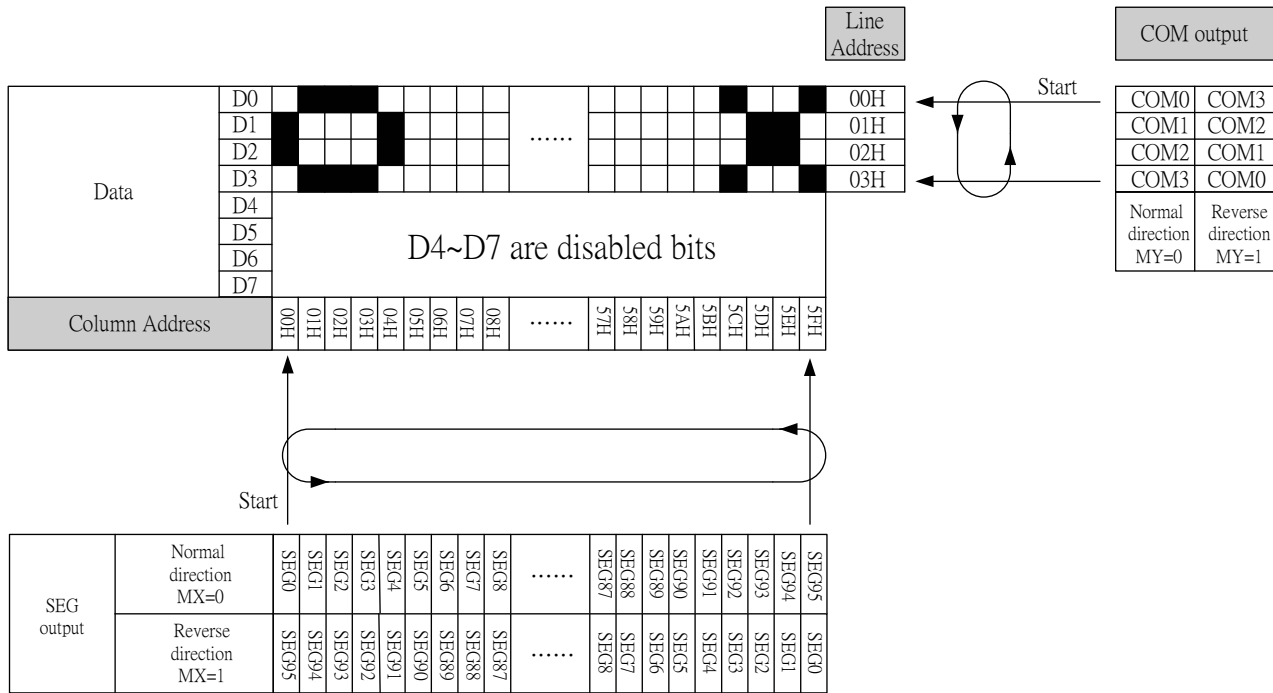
Line Address

COM output

Start

| COM0 | COM3 |
|---|---|
| COM1 | COM2 |
| COM2 | COM1 |
| COM3 | COM0 |
| Normal direction MY=0 | Reverse direction MY=1 |

Data

D0
D1
D2
D3
D4
D5
D6
D7

......

00H
01H
02H
03H

D4~D7 are disabled bits

Column Address

00H 01H 02H 03H 04H 05H 06H 07H 08H ...... 57H 58H 59H 5AH 5BH 5CH 5DH 5EH 5FH

Start

| SEG output | Normal direction MX=0 | SEG0 | SEG1 | SEG2 | SEG3 | SEG4 | SEG5 | SEG6 | SEG7 | SEG8 | ...... | SEG87 | SEG88 | SEG89 | SEG90 | SEG91 | SEG92 | SEG93 | SEG94 | SEG95 |
|---|---|---|---|---|---|---|---|---|---|---|---|---|---|---|---|---|---|---|---|---|
| | Reverse direction MX=1 | SEG95 | SEG94 | SEG93 | SEG92 | SEG91 | SEG90 | SEG89 | SEG88 | SEG87 | ...... | SEG8 | SEG7 | SEG6 | SEG5 | SEG4 | SEG3 | SEG2 | SEG1 | SEG0 |